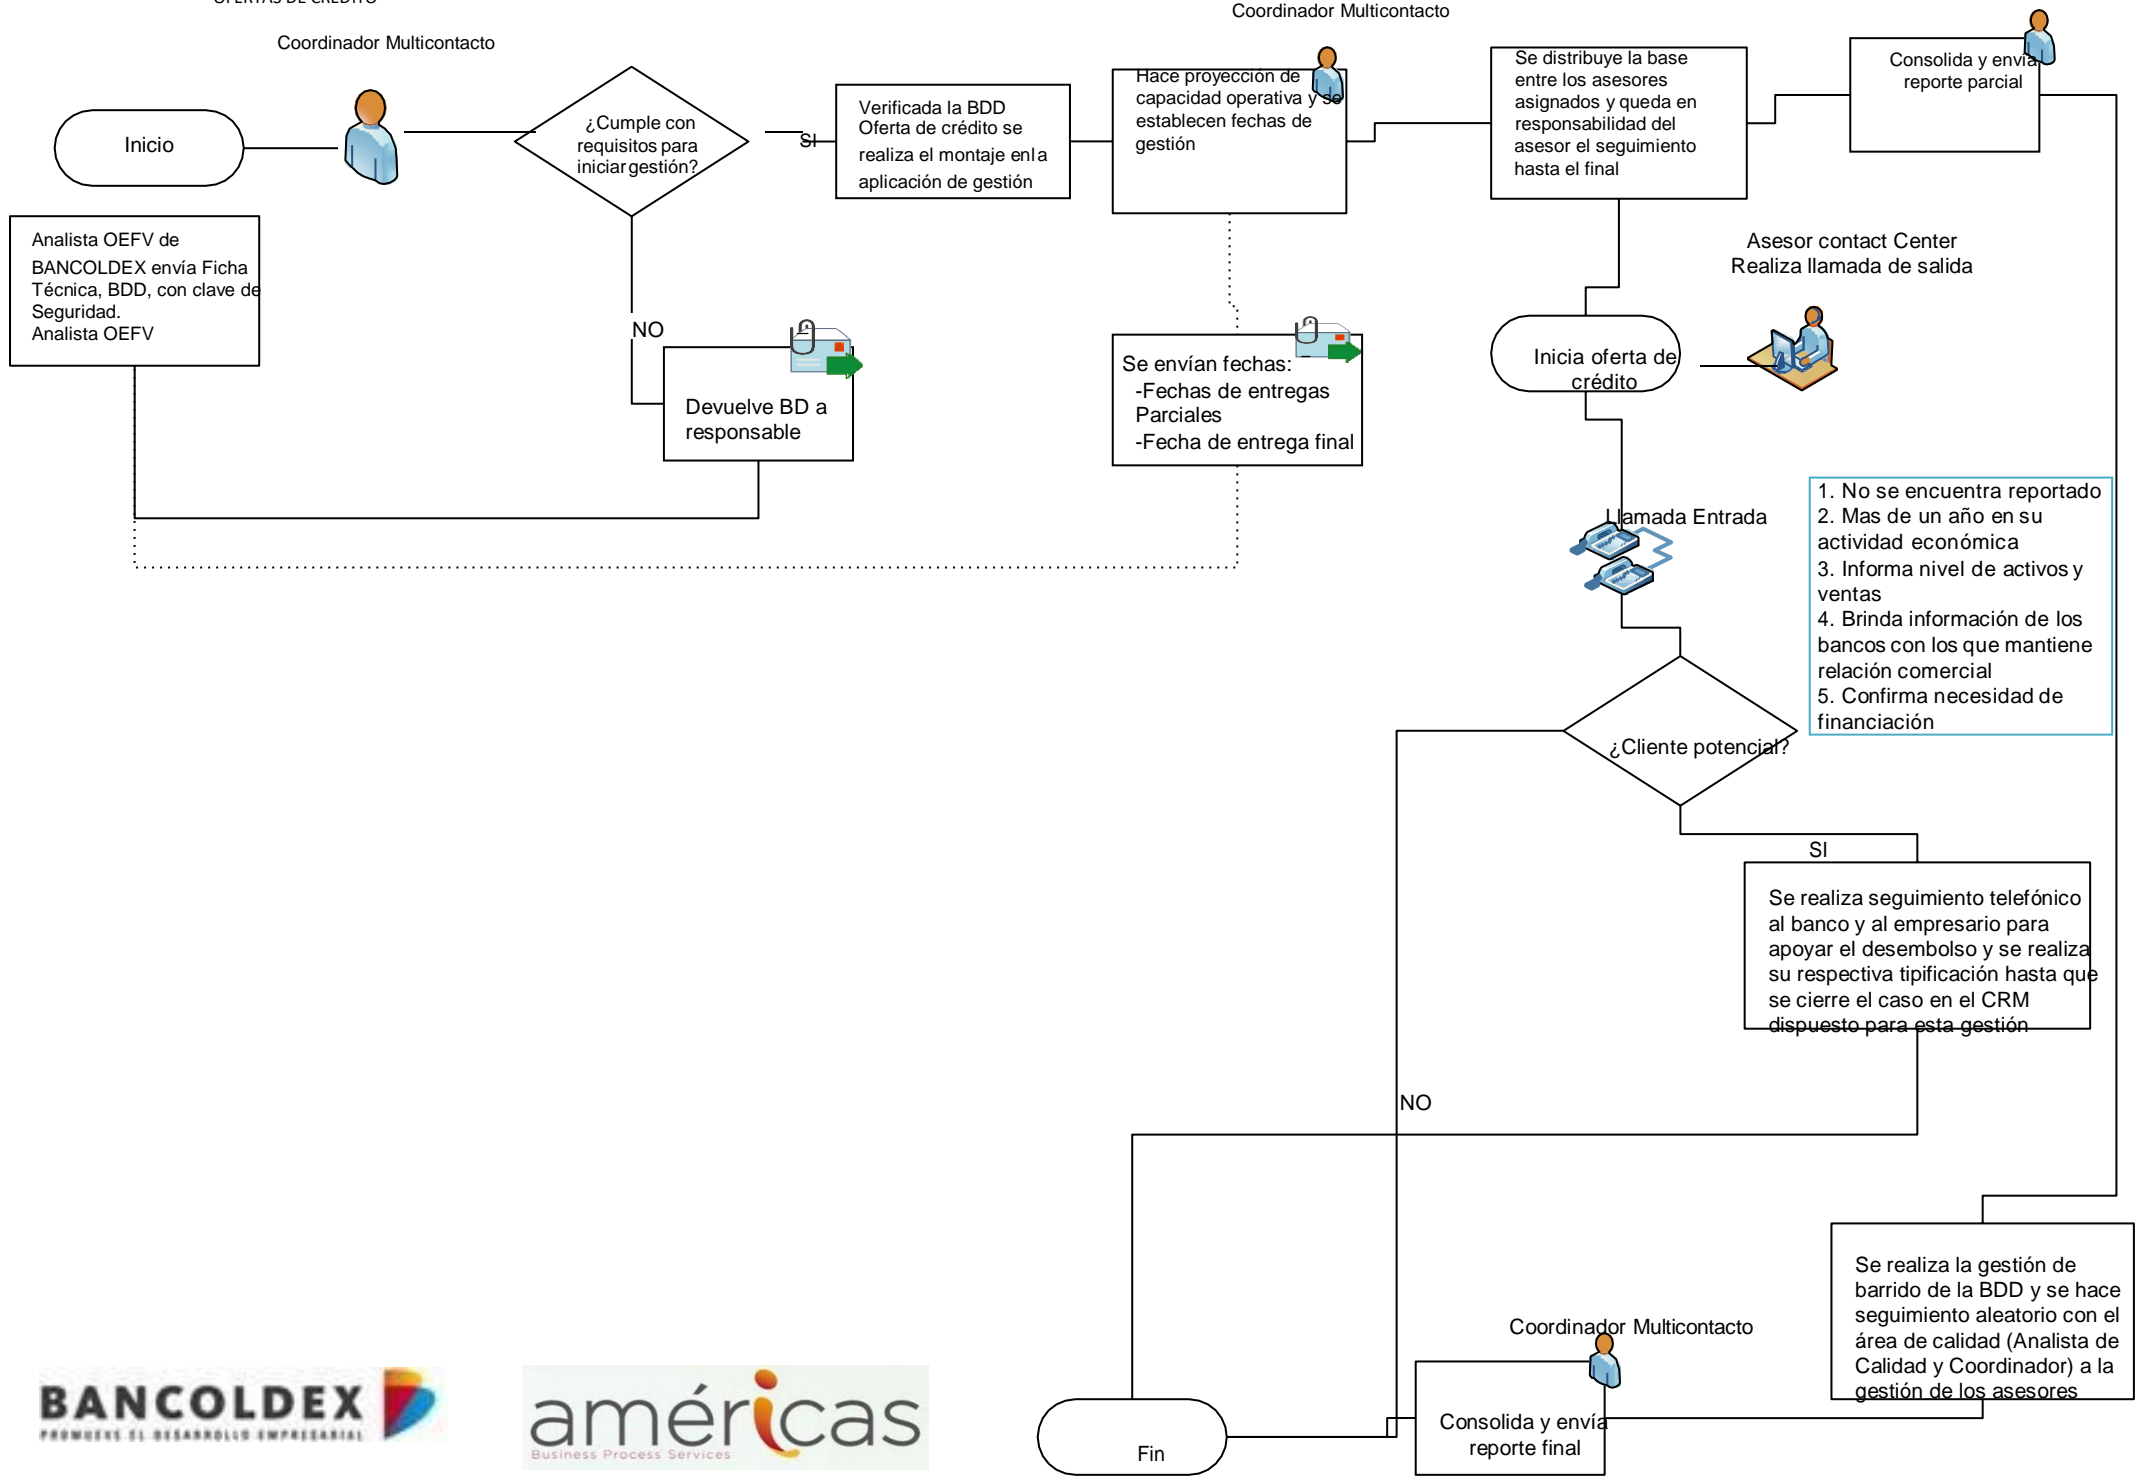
Coordinador Multicontacto

Inicio

¿Cumple con requisitos para iniciar gestión?

SI

Verificada la BDD Oferta de crédito se realiza el montaje en la aplicación de gestión

Coordinador Multicontacto

Hace proyección de capacidad operativa y se establecen fechas de gestión

Se distribuye la base entre los asesores asignados y queda en responsabilidad del asesor el seguimiento hasta el final

Consolida y envía reporte parcial

Analista OEFV de BANCOLDEX envía Ficha Técnica, BDD, con clave de Seguridad.
Analista OEFV

NO

Devuelve BD a responsable

Se envían fechas:
-Fechas de entregas Parciales
-Fecha de entrega final

Asesor contact Center
Realiza llamada de salida

Inicia oferta de crédito

Llamada Entrada

1. No se encuentra reportado
2. Mas de un año en su actividad económica
3. Informa nivel de activos y ventas
4. Brinda información de los bancos con los que mantiene relación comercial
5. Confirma necesidad de financiación

¿Cliente potencial?

SI

Se realiza seguimiento telefónico al banco y al empresario para apoyar el desembolso y se realiza su respectiva tipificación hasta que se cierre el caso en el CRM dispuesto para esta gestión

NO

Se realiza la gestión de barrido de la BDD y se hace seguimiento aleatorio con el área de calidad (Analista de Calidad y Coordinador) a la gestión de los asesores

Coordinador Multicontacto

Consolida y envía reporte final

Fin

BANCOLDEX
PROMUEVE EL DESARROLLO EMPRESARIAL

américas
Business Process Services